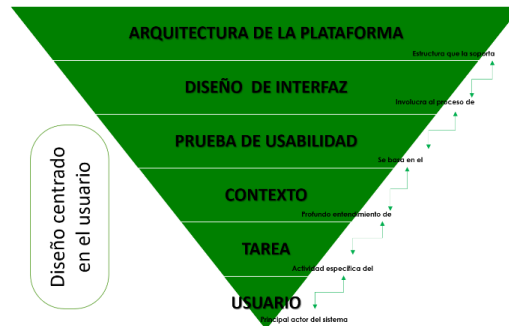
ARQUITECTURA DE LA PLATAFORMA

Estructura que la soporta

DISEÑO DE INTERFAZ

Involucra al proceso de

PRUEBA DE USABILIDAD

Se basa en el

CONTEXTO

Profundo entendimiento de

TAREA

Actividad específica del

USUARIO

Principal actor del sistema

Diseño centrado en el usuario